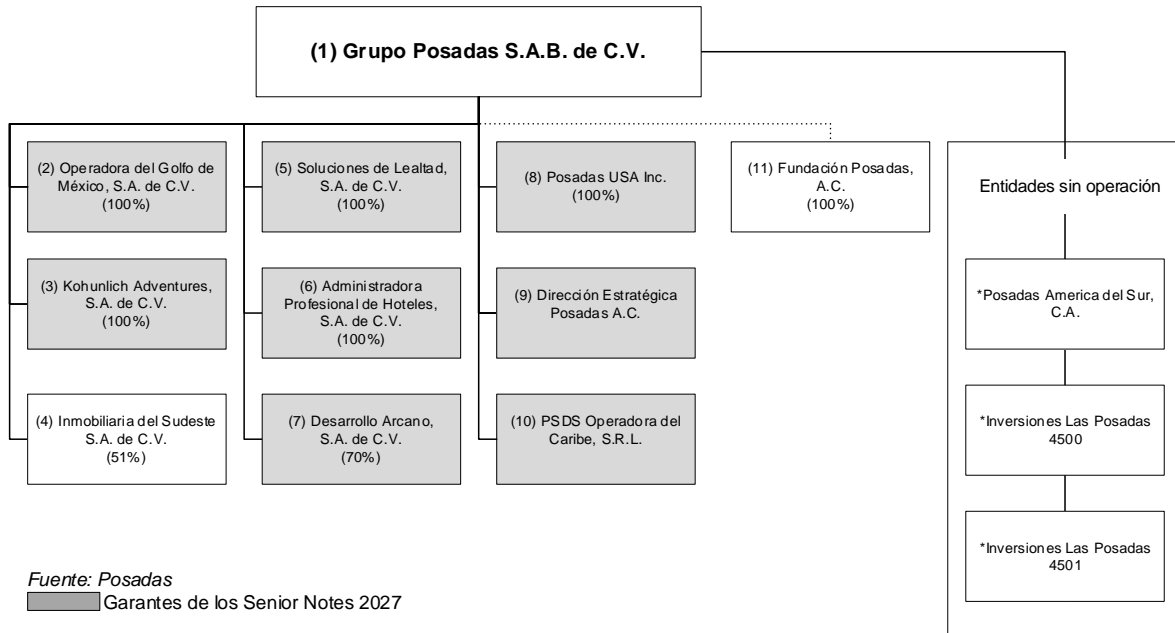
(1) Grupo Posadas S.A.B. de C.V.

(2) Operadora del Golfo de México, S.A. de C.V. (100%)

(3) Kohunlich Adventures, S.A. de C.V. (100%)

(4) Inmobiliaria del Sudeste S.A. de C.V. (51%)

(5) Soluciones de Lealtad, S.A. de C.V. (100%)

(6) Administradora Profesional de Hoteles, S.A. de C.V. (100%)

(7) Desarrollo Arcano, S.A. de C.V. (70%)

(8) Posadas USA Inc. (100%)

(9) Dirección Estratégica Posadas A.C.

(10) PSDS Operadora del Caribe, S.R.L.

(11) Fundación Posadas, A.C. (100%)

Entidades sin operación

*Posadas America del Sur, C.A.

*Inversiones Las Posadas 4500

*Inversiones Las Posadas 4501

Fuente: Posadas
Garantes de los Senior Notes 2027